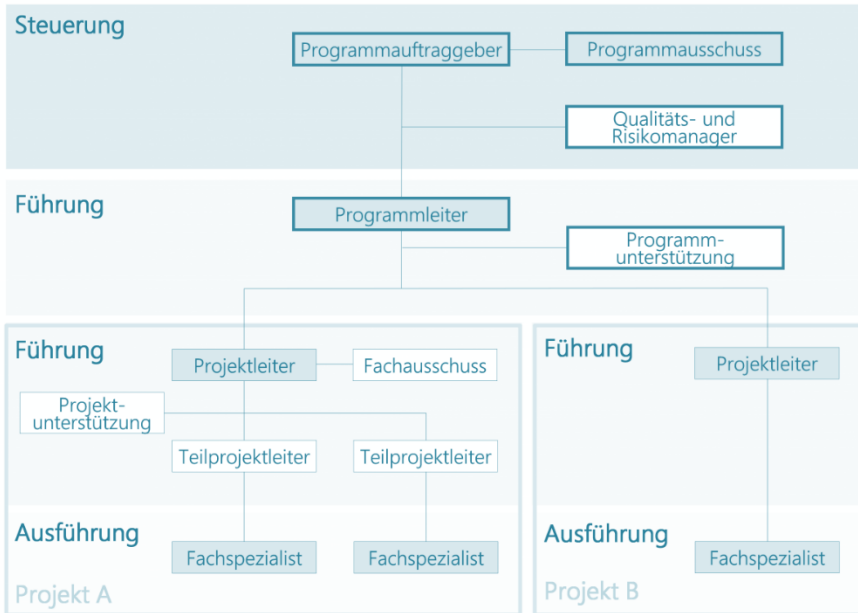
Steuerung

Programmauftraggeber

Programmausschuss

Qualitäts- und Risikomanager

Führung

Programmleiter

Programmunterstützung

Führung

Projektleiter

Fachausschuss

Projektunterstützung

Teilprojektleiter

Teilprojektleiter

Ausführung

Fachspezialist

Fachspezialist

Projekt A

Führung

Projektleiter

Ausführung

Fachspezialist

Projekt B